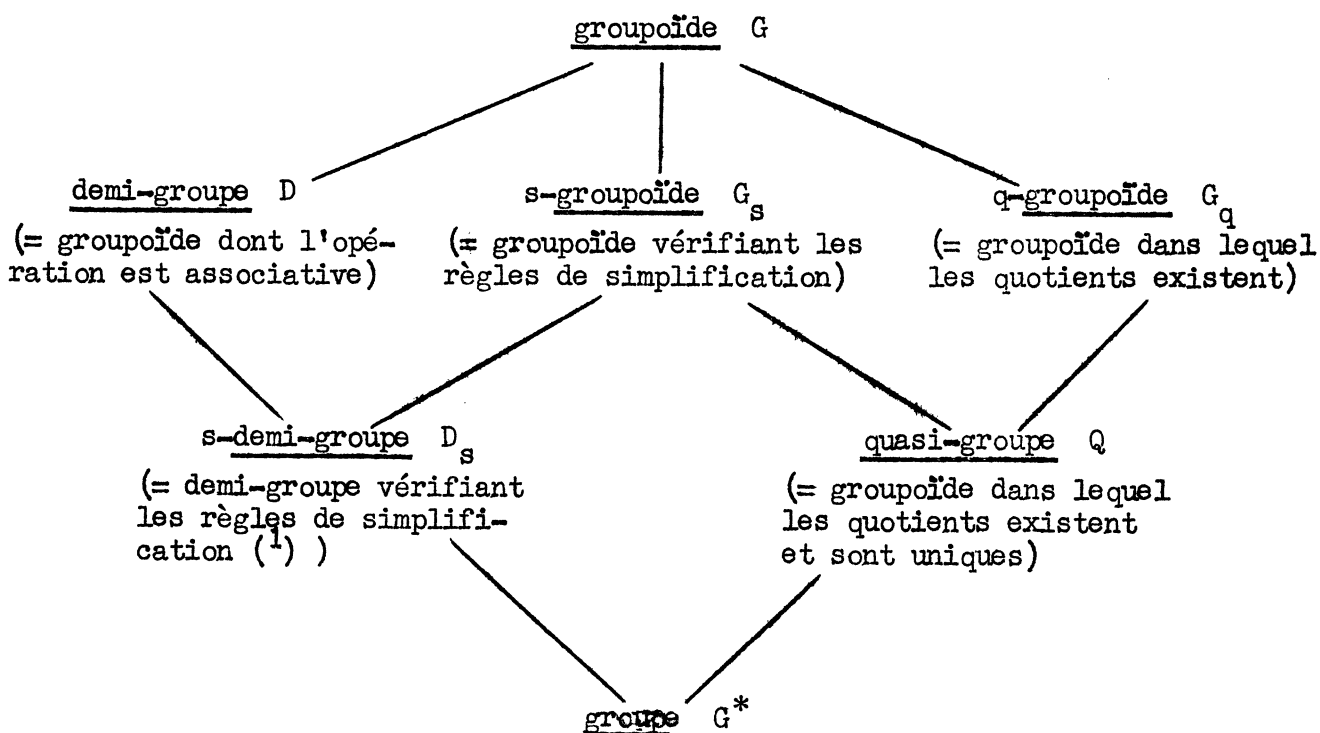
groupoïde G

demi-groupe D
(= groupoïde dont l'opération est associative)

s-groupoïde $G_s$
(= groupoïde vérifiant les règles de simplification)

q-groupoïde $G_q$
(= groupoïde dans lequel les quotients existent)

s-demi-groupe $D_s$
(= demi-groupe vérifiant les règles de simplification ($^1$) )

quasi-groupe Q
(= groupoïde dans lequel les quotients existent et sont uniques)

groupe $G^*$